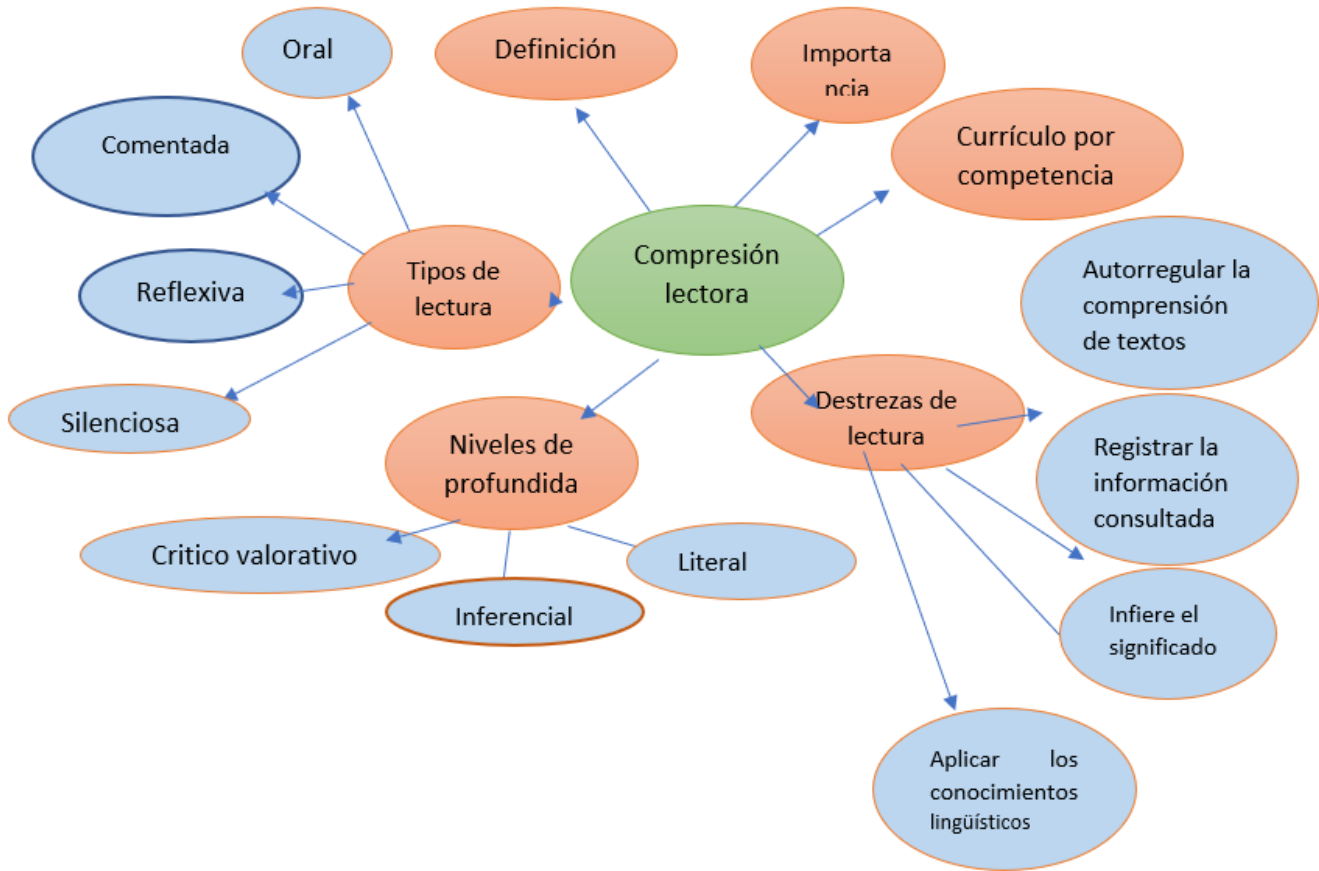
Compresión lectora

Definición

Importa ncia

Currículo por competencia

Tipos de lectura

Oral

Comentada

Reflexiva

Silenciosa

Niveles de profundida

Critico valorativo

Inferencial

Literal

Destrezas de lectura

Autorregular la comprensión de textos

Registrar la información consultada

Infiere el significado

Aplicar los conocimientos lingüísticos